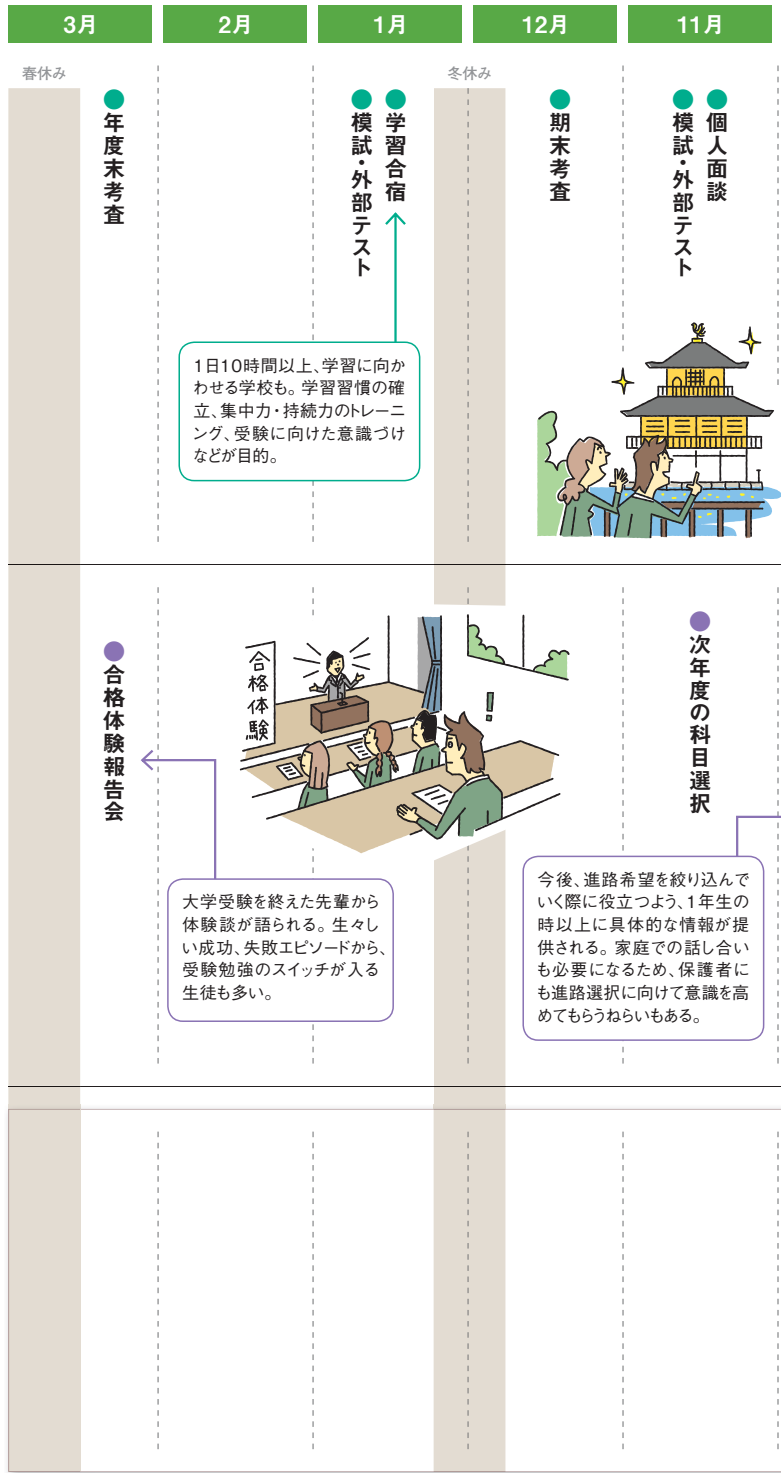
| 3月 | 2月 | 1月 | 12月 | 11月 |
|---|---|---|---|---|

春休み

冬休み

年度末考査

学習合宿

模試・外部テスト

期末考査

個人面談

模試・外部テスト

1日10時間以上、学習に向かわせる学校も。学習習慣の確立、集中力・持続力のトレーニング、受験に向けた意識づけなどが目的。

合格体験報告会

合格体験

次年度の科目選択

大学受験を終えた先輩から体験談が語られる。生々しい成功、失敗エピソードから、受験勉強のスイッチが入る生徒も多い。

今後、進路希望を絞り込んでいく際に役立つよう、1年生の時以上に具体的な情報が提供される。家庭での話し合いも必要になるため、保護者にも進路選択に向けて意識を高めてもらうねらいもある。